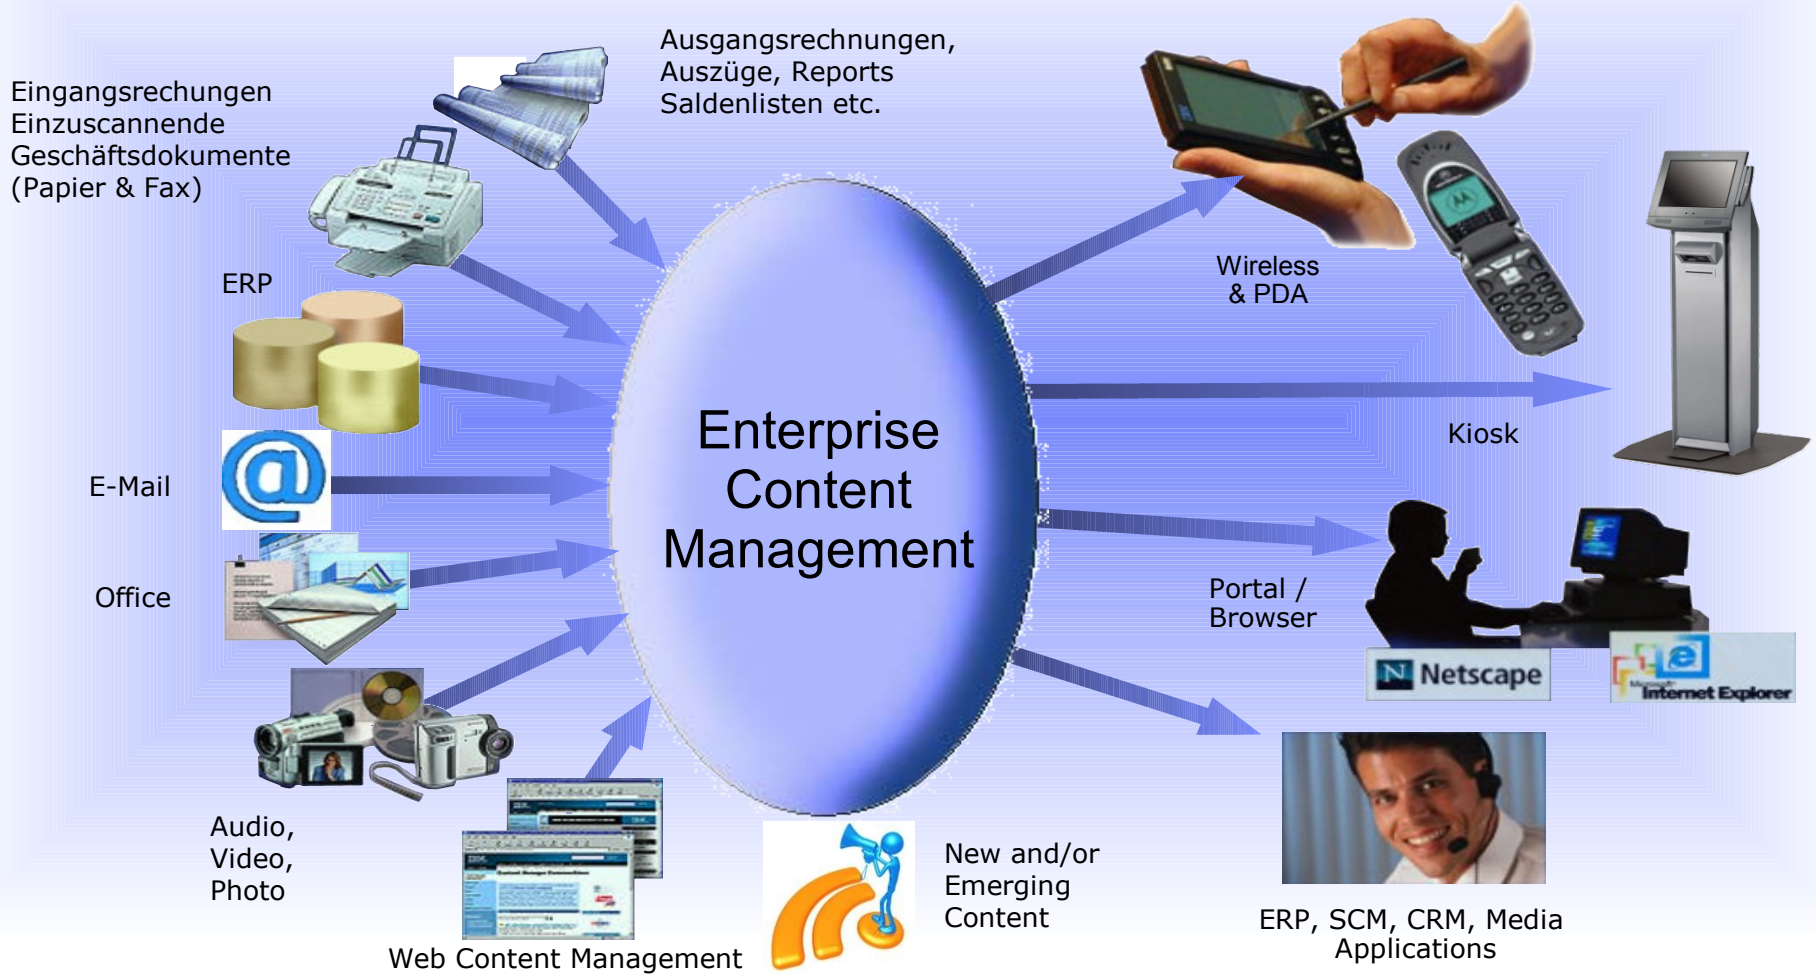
Eingangsrechungen
Einzuscannende
Geschäftsdokumente
(Papier & Fax)

Ausgangsrechnungen,
Auszüge, Reports
Saldenlisten etc.

ERP

E-Mail

Office

Audio,
Video,
Photo

Web Content Management

Enterprise
Content
Management

New and/or
Emerging
Content

Wireless
& PDA

Kiosk

Portal /
Browser

Netscape

Microsoft Internet Explorer

ERP, SCM, CRM, Media
Applications